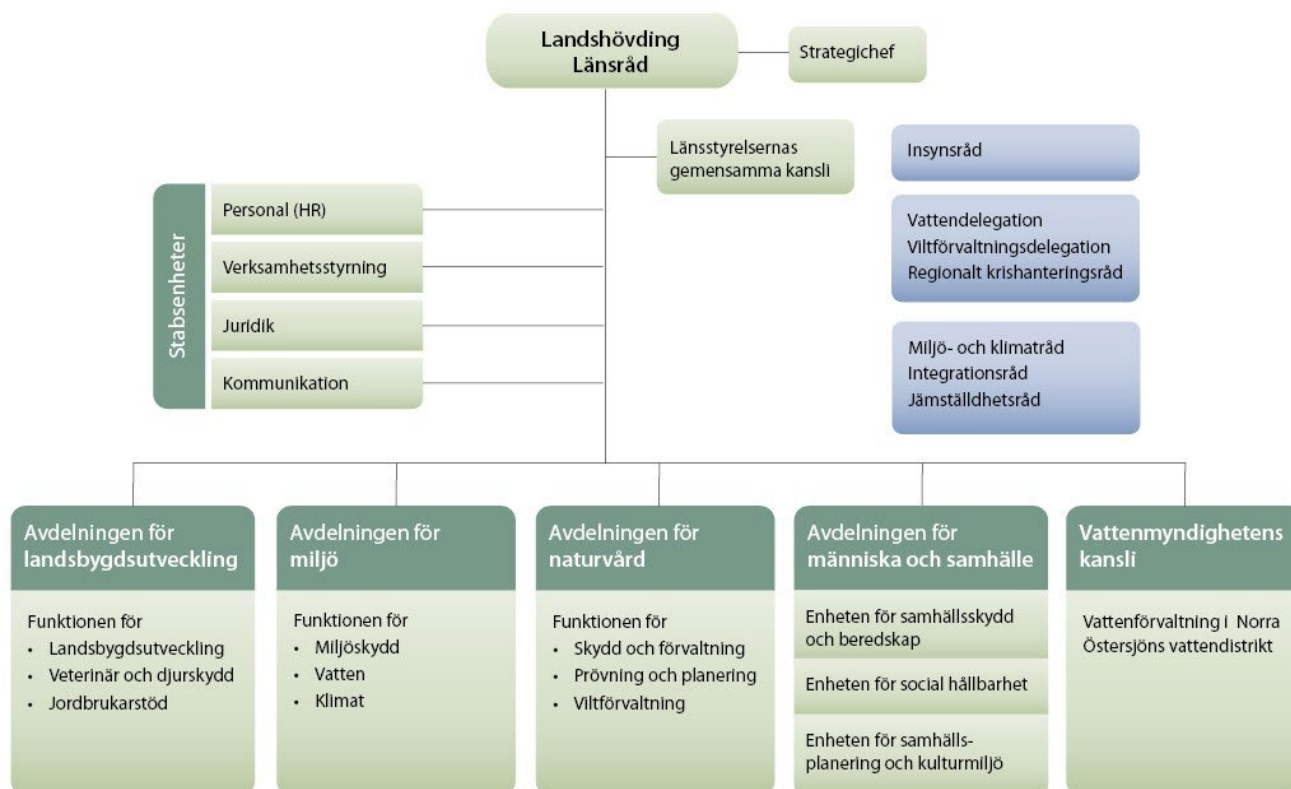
Landshövding
Länsråd

Strategichef

Länsstyrelsernas gemensamma kansli

Insynsråd

Vattendelegation
Viltförvaltningsdelegation
Regionalt krishanteringsråd

Miljö- och klimatråd
Integrationsråd
Jämställdhetsråd

Stabsenheter

Personal (HR)

Verksamhetsstyrning

Juridik

Kommunikation

Avdelningen för landsbygdsutveckling

Funktionen för
- Landsbygdsutveckling
- Veterinär och djurskydd
- Jordbrukarstöd

Avdelningen för miljö

Funktionen för
- Miljöskydd
- Vatten
- Klimat

Avdelningen för naturvård

Funktionen för
- Skydd och förvaltning
- Prövning och planering
- Viltförvaltning

Avdelningen för människa och samhälle

Enheten för samhällsskydd och beredskap

Enheten för social hållbarhet

Enheten för samhällsplanering och kulturmiljö

Vattenmyndighetens kansli

Vattenförvaltning i Norra Östersjöns vattendistrikt